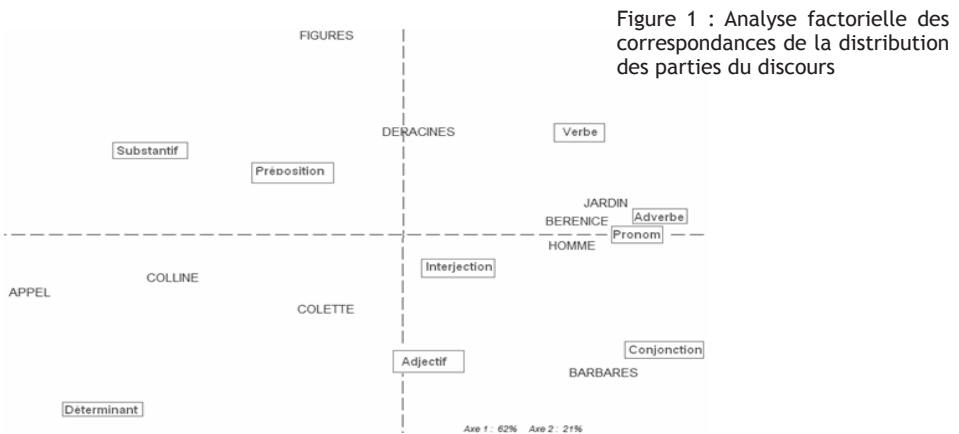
Figure 1 : Analyse factorielle des correspondances de la distribution des parties du discours

FIGURES

DERACINES

Verbe

Substantif

Préposition

JARDIN

BERENICE

Adverbe

Pronom

HOMME

COLLINE

Interjection

APPEL

COLETTE

Adjectif

Conjonction

BARBARES

Déterminant

Axe 1 : 62% Axe 2 : 21%